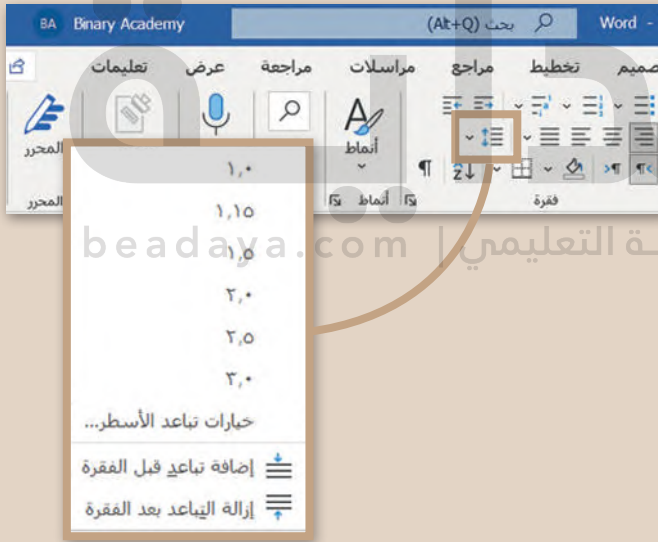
BA Binary Academy

بحث (Alt+Q)

Word -

تعليمات عرض مراجعة مراسلات مراجع تخطيط تصميم

المحرر

أنماط

فقرة

أنماط

المحرر

beadaya.com | ـة التعليمي

١,٠

١,١٥

١,٥

٢,٠

٢,٥

٣,٠

خيارات تباعد الأسطر...

إضافة تباعد قبل الفقرة

إزالة التباعد بعد الفقرة